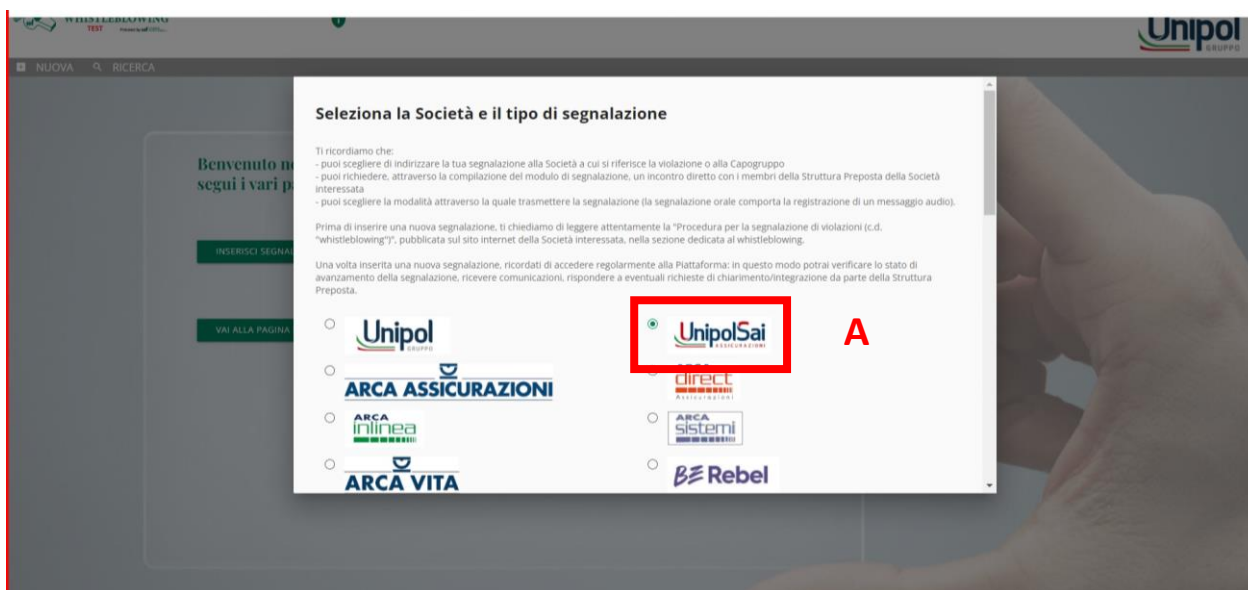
WHISTLEBLOWING
TEST

Unipol
GRUPPO

NUOVA RICERCA

Benvenuto n
segui i vari p

INSERISCI SEGNAL

VAI ALLA PAGINA

Seleziona la Società e il tipo di segnalazione

Ti ricordiamo che:
- puoi scegliere di indirizzare la tua segnalazione alla Società a cui si riferisce la violazione o alla Capogruppo
- puoi richiedere, attraverso la compilazione del modulo di segnalazione, un incontro diretto con i membri della Struttura Preposta della Società interessata
- puoi scegliere la modalità attraverso la quale trasmettere la segnalazione (la segnalazione orale comporta la registrazione di un messaggio audio).

Prima di inserire una nuova segnalazione, ti chiediamo di leggere attentamente la "Procedura per la segnalazione di violazioni (c.d. "whistleblowing")", pubblicata sul sito internet della Società interessata, nella sezione dedicata al whistleblowing.

Una volta inserita una nuova segnalazione, ricordati di accedere regolarmente alla Piattaforma: in questo modo potrai verificare lo stato di avanzamento della segnalazione, ricevere comunicazioni, rispondere a eventuali richieste di chiarimento/integrazione da parte della Struttura Preposta.

Unipol GRUPPO

UnipolSai ASSICURAZIONI

A

ARCA ASSICURAZIONI

direct Assicurazioni

ARCA inlinea

ARCA sistemi

ARCA VITA

BE Rebel